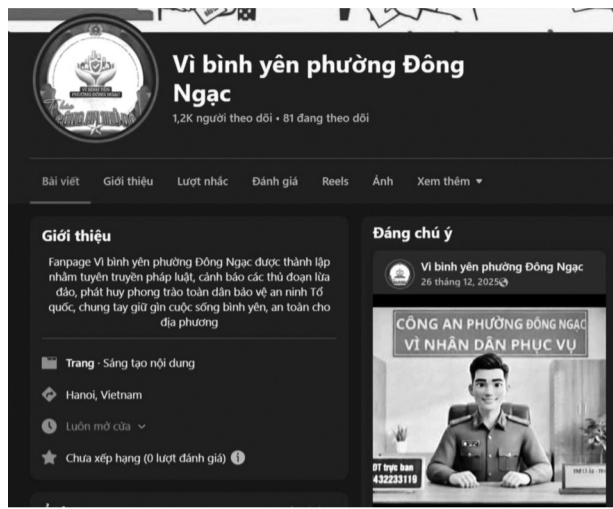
Vì bình yên phường Đông Ngạc

1,2K người theo dõi • 81 đang theo dõi

Bài viết Giới thiệu Lượt nhắc Đánh giá Reels Ảnh Xem thêm ▾

Giới thiệu

Fanpage Vì bình yên phường Đông Ngạc được thành lập nhằm tuyên truyền pháp luật, cảnh báo các thủ đoạn lừa đảo, phát huy phong trào toàn dân bảo vệ an ninh Tổ quốc, chung tay giữ gìn cuộc sống bình yên, an toàn cho địa phương

Trang · Sáng tạo nội dung

Hanoi, Vietnam

Luôn mở cửa ⌄

Chưa xếp hạng (0 lượt đánh giá)

Đáng chú ý

Vì bình yên phường Đông Ngạc
26 tháng 12, 2025

CÔNG AN PHƯỜNG ĐÔNG NGẠC
VÌ NHÂN DÂN PHỤC VỤ

ĐT trực ban
432233119